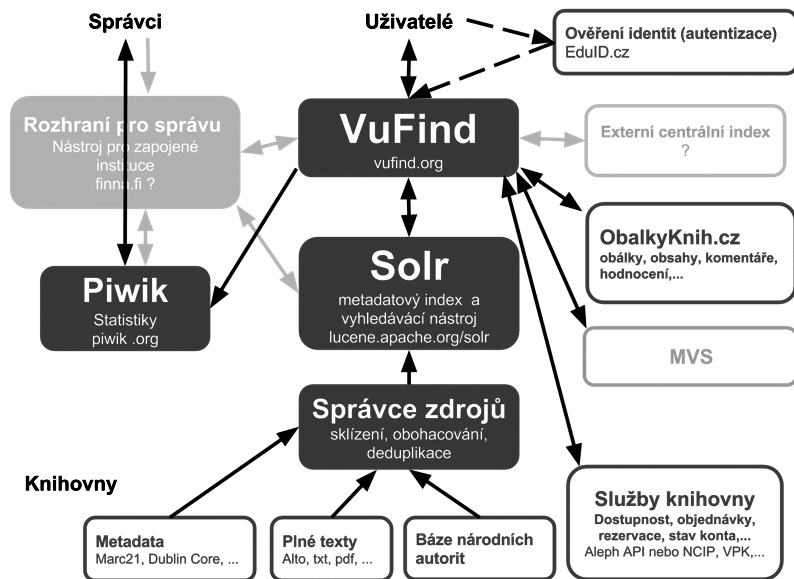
Správci

Uživatelé

Ověření identit (autentizace)
EduID.cz

Rozhraní pro správu
Nástroj pro zapojené instituce
finna.fi ?

VuFind
vufind.org

Externí centrální index
?

ObalkyKnih.cz
obálky, obsahy, komentáře, hodnocení,...

Piwik
Statistiky
piwik .org

Solr
metadatový index a vyhledávácí nástroj
lucene.apache.org/solr

MVS

Správce zdrojů
sklízení, obohacování, deduplikace

Knihovny

Služby knihovny
Dostupnost, objednávky, rezervace, stav konta,...
Aleph API nebo NCIP, VPK,...

Metadata
Marc21, Dublin Core, ...

Plné texty
Alto, txt, pdf, ...

Báze národních autorit